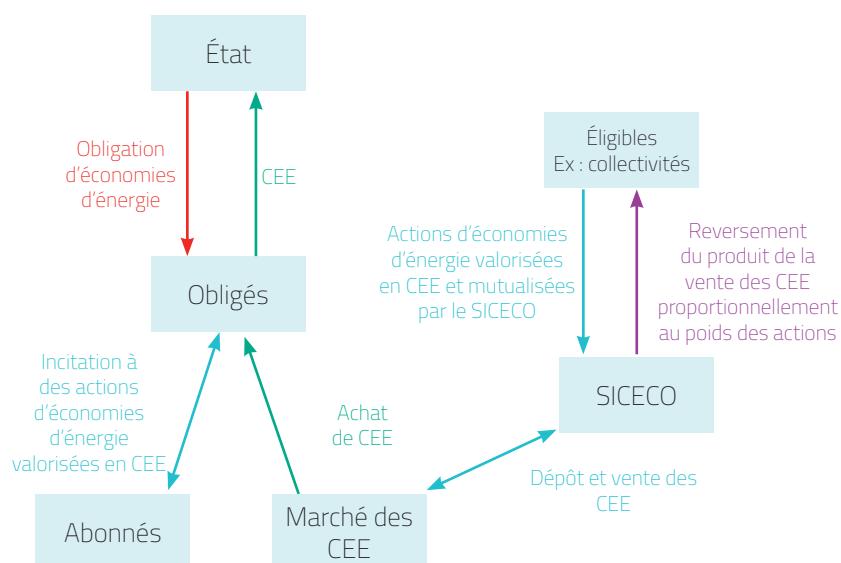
État

Obligation d'économies d'énergie

CEE

Obligés

Éligibles
Ex : collectivités

Actions d'économies d'énergie valorisées en CEE et mutualisées par le SICECO

Reversement du produit de la vente des CEE proportionnellement au poids des actions

Incitation à des actions d'économies d'énergie valorisées en CEE

Achat de CEE

SICECO

Dépôt et vente des CEE

Abonnés

Marché des CEE